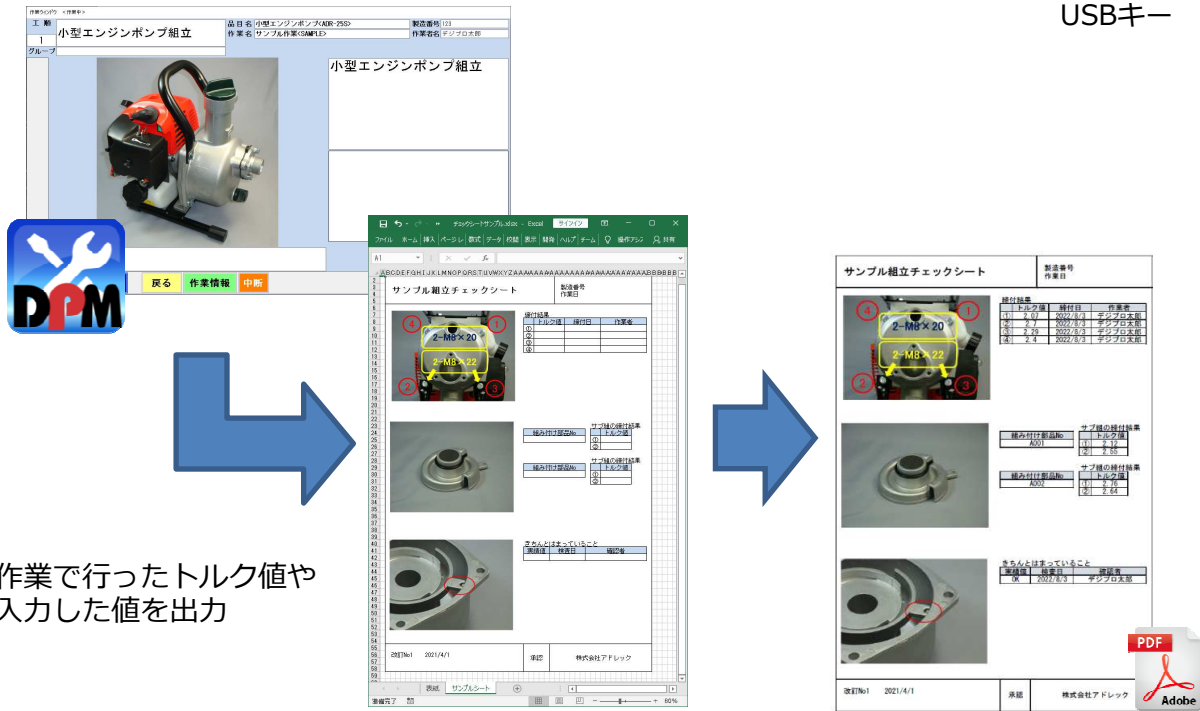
USBキー

作業ウインドウ ＜作業中＞

工 順
1
グループ

小型エンジンポンプ組立

品目名 小型エンジンポンプ<ADR-25S>
作業名 サンプル作業<SAMPLE>
製造番号 123
作業者名 デジプロ太郎

小型エンジンポンプ組立

戻る 作業情報 中断

DPM

作業で行ったトルク値や
入力した値を出力

チェックシートサンプル.xlsx - Excel サインイン

ファイル ホーム 挿入 ページレ 数式 データ 校閲 表示 開発 ヘルプ チーム 操作アシ 共有

A1

サンプル組立チェックシート
製造番号
作業日

④ ① 2-M8×20 2-M8×22 ② ③

締付結果
トルク値 締付日 作業者
①
②
③
④

組み付け部品No
サブ組の締付結果
トルク値
①
②

組み付け部品No
サブ組の締付結果
トルク値
①
②

きちんとはまっていること
実績値 検査日 確認者

改訂No1 2021/4/1 承認 株式会社アドレック

表紙 サンプルシート

準備完了 60%

サンプル組立チェックシート
製造番号
作業日

締付結果
| | トルク値 | 締付日 | 作業者 |
|---|---|---|---|
| ① | 2.07 | 2022/8/3 | デジプロ太郎 |
| ② | 2.7 | 2022/8/3 | デジプロ太郎 |
| ③ | 2.29 | 2022/8/3 | デジプロ太郎 |
| ④ | 2.4 | 2022/8/3 | デジプロ太郎 |

組み付け部品No
A001
サブ組の締付結果
| | トルク値 |
|---|---|
| ① | 2.12 |
| ② | 2.55 |

組み付け部品No
A002
サブ組の締付結果
| | トルク値 |
|---|---|
| ① | 2.76 |
| ② | 2.64 |

きちんとはまっていること
| 実績値 | 検査日 | 確認者 |
|---|---|---|
| OK | 2022/8/3 | デジプロ太郎 |

改訂No1 2021/4/1 承認 株式会社アドレック

PDF
Adobe